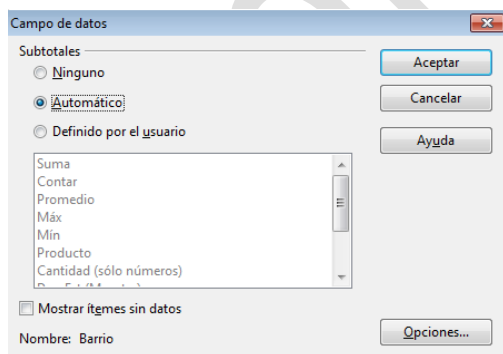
Campo de datos

Subtotales

Ninguno

Automático

Definido por el usuario

Suma
Contar
Promedio
Máx
Mín
Producto
Cantidad (sólo números)
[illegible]

Mostrar ítemes sin datos

Nombre: Barrio

Aceptar

Cancelar

Ayuda

Opciones...